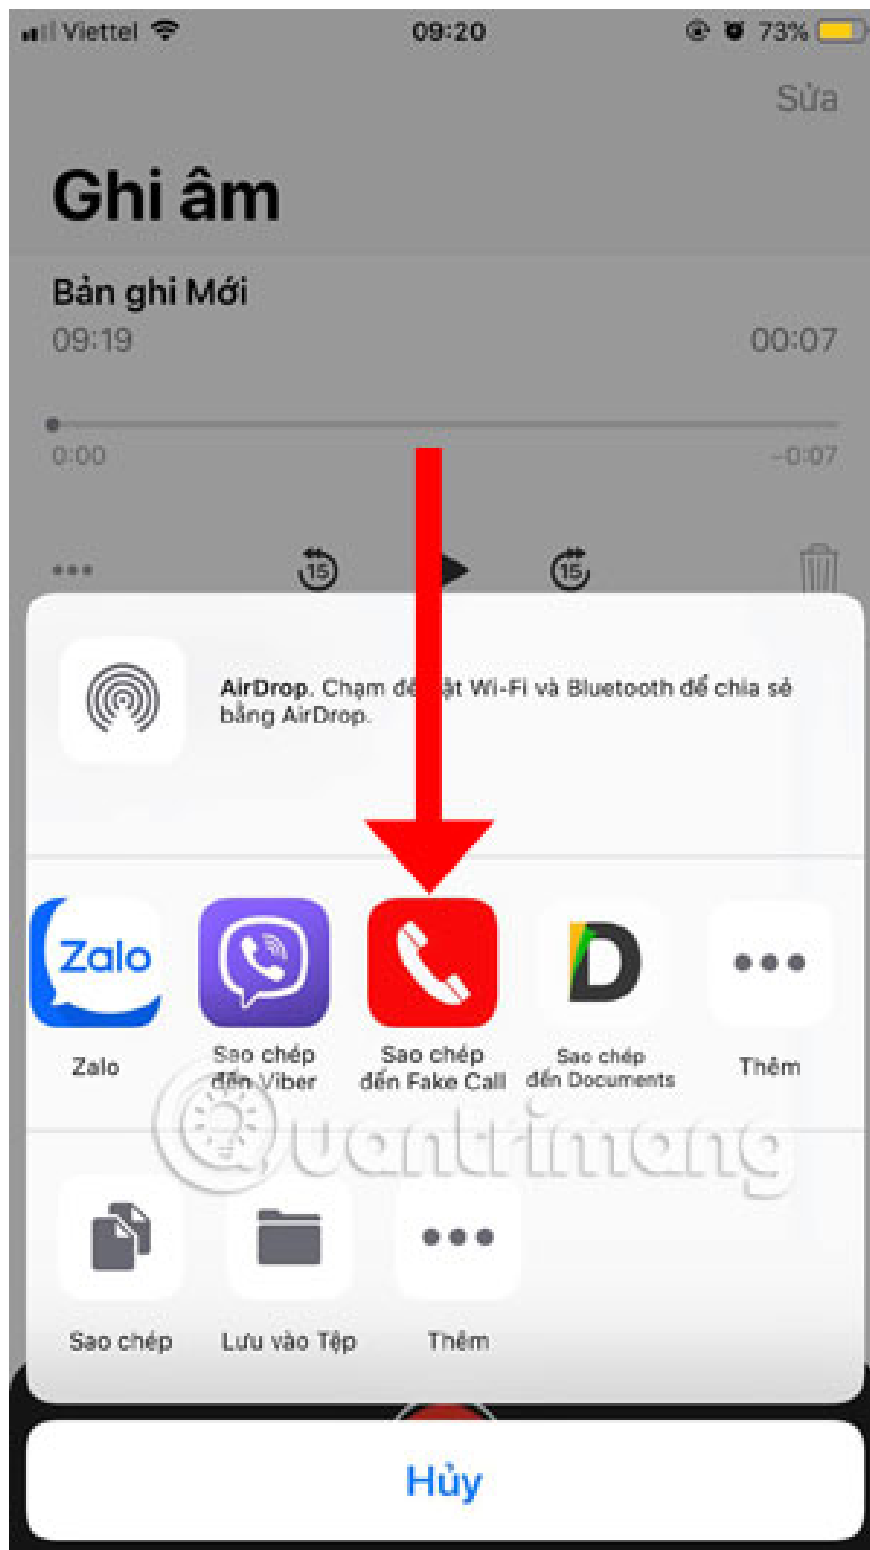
Viettel 09:20 73%

Sửa

Ghi âm

Bản ghi Mới
09:19 00:07

0:00 -0:07

15 15

AirDrop. Chạm để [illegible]ật Wi-Fi và Bluetooth để chia sẻ bằng AirDrop.

Zalo
Zalo

Sao chép đến Viber

Sao chép đến Fake Call

D
Sao chép đến Documents

Thêm

Sao chép

Lưu vào Tệp

Thêm

Hủy

Quantrimang